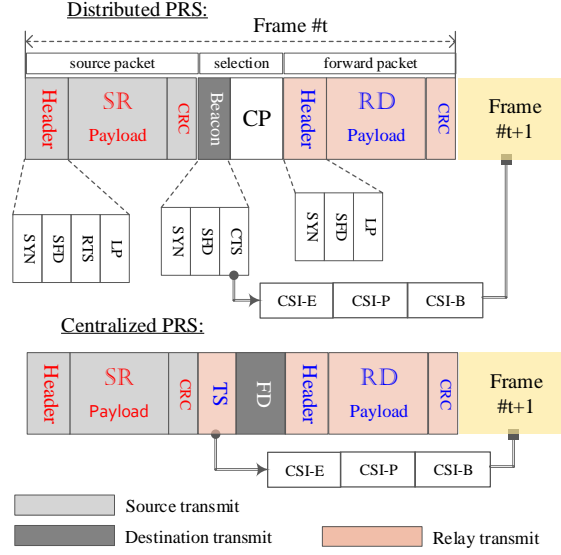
Distributed PRS:

Frame #t

source packet | selection | forward packet

Header
SR
Payload
CRC
Beacon
CP
Header
RD
Payload
CRC
Frame #t+1

SYN
SFD
RTS
LP

SYN
SFD
CTS

SYN
SFD
LP

CSI-E
CSI-P
CSI-B

Centralized PRS:

Header
SR
Payload
CRC
TS
FD
Header
RD
Payload
CRC
Frame #t+1

CSI-E
CSI-P
CSI-B

Source transmit
Destination transmit
Relay transmit